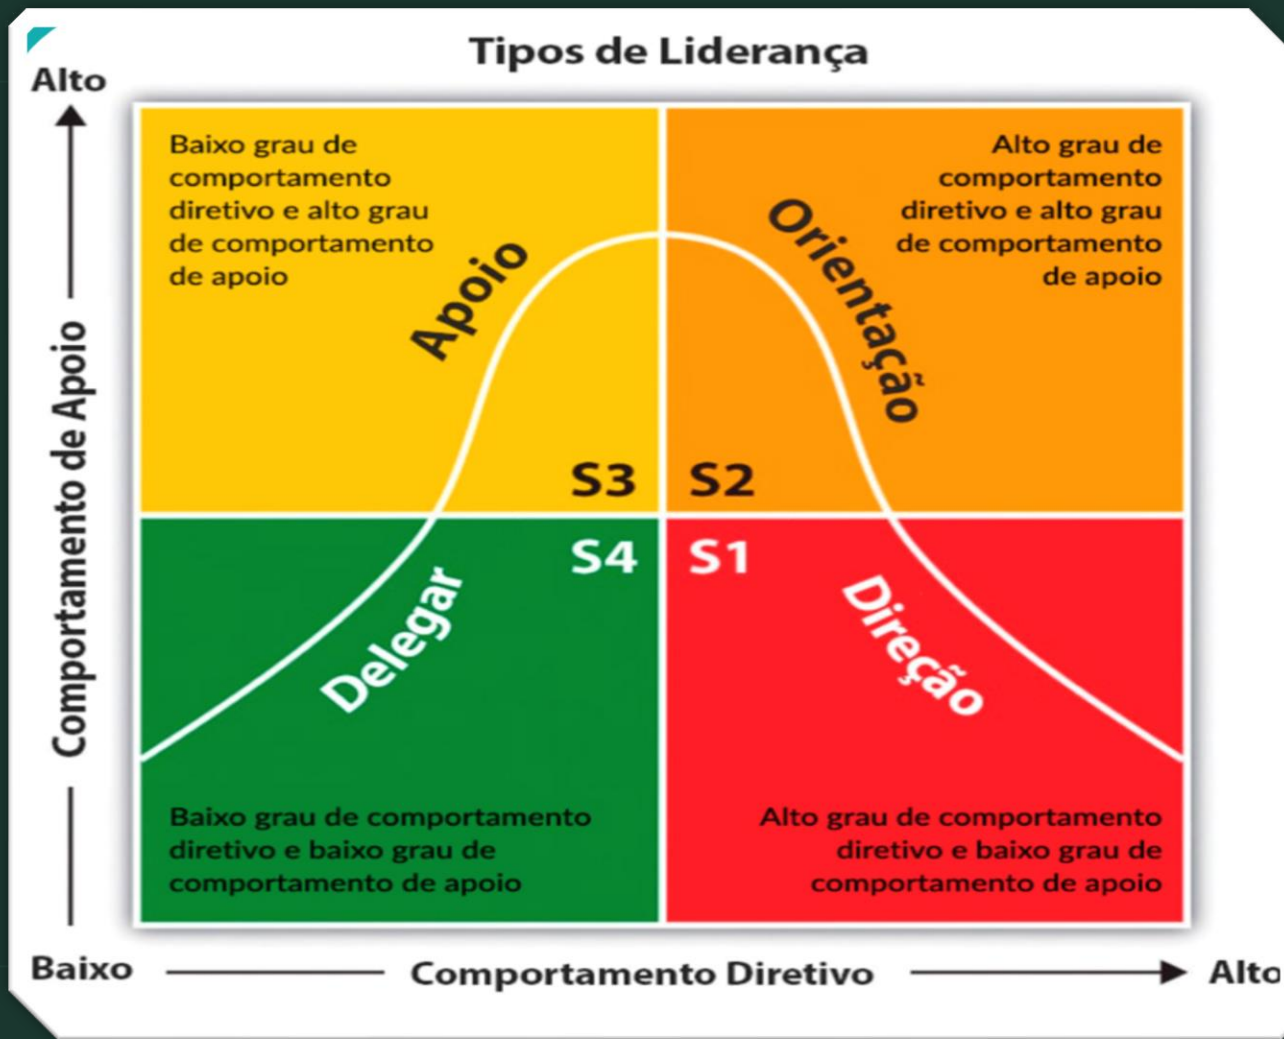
Tipos de Liderança

Alto

Comportamento de Apoio

Baixo grau de comportamento diretivo e alto grau de comportamento de apoio

Apoio

Alto grau de comportamento diretivo e alto grau de comportamento de apoio

Orientação

S3

S2

S4

S1

Delegar

Direção

Baixo grau de comportamento diretivo e baixo grau de comportamento de apoio

Alto grau de comportamento diretivo e baixo grau de comportamento de apoio

Baixo

Comportamento Diretivo

Alto